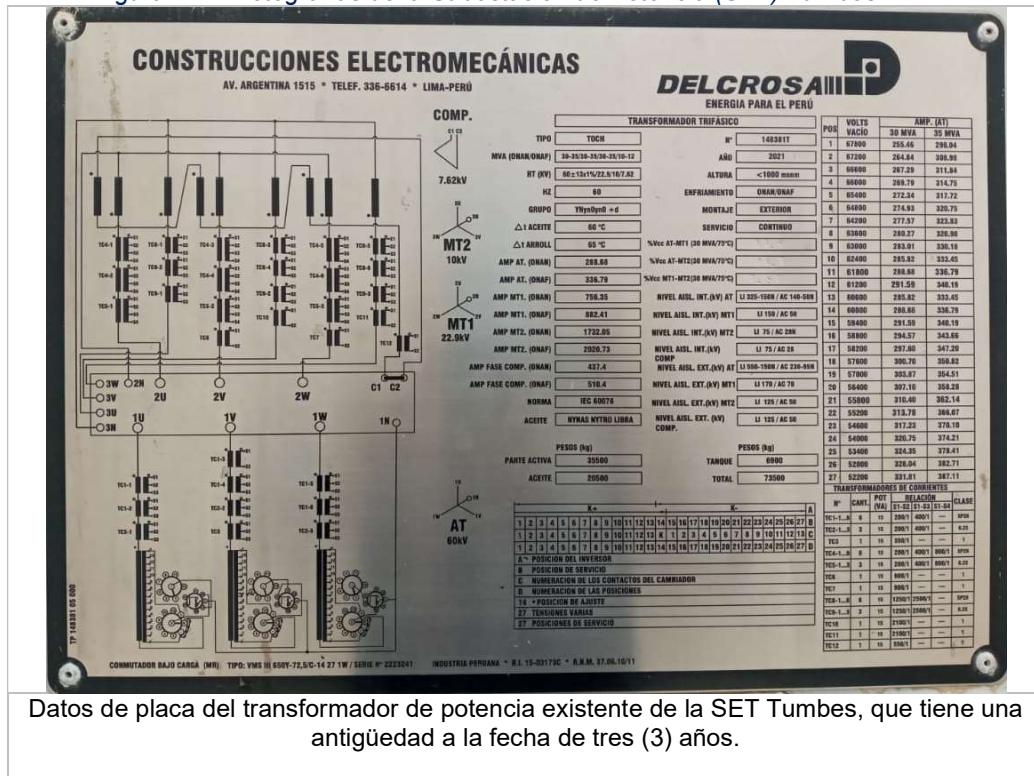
CONSTRUCCIONES ELECTROMECÁNICAS
AV. ARGENTINA 1515 * TELEF. 336-6614 * LIMA-PERÚ

DELCROSA
ENERGIA PARA EL PERÚ

COMP.
7.62kV
MT2
10kV
MT1
22.9kV
AT
60kV

TRANSFORMADOR TRIFÁSICO

| | | | |
|---|---|---|---|
| TIPO | TOCH | N° | 148381T |
| MVA (ONAN/ONAF) | 30-35/30-35/30-35/10-12 | AÑO | 2021 |
| RT (KV) | 60±13x1%/22.9/10/7.62 | ALTURA | <1000 msnm |
| HZ | 60 | ENFRIAMIENTO | ONAN/ONAF |
| GRUPO | YNyn0yn0 +d | MONTAJE | EXTERIOR |
| △t ACEITE | 60 °C | SERVICIO | CONTINUO |
| △t ARROLL | 65 °C | %Vcc AT-MT1 (30 MVA/75°C) | |
| AMP AT. (ONAN) | 288.68 | %Vcc AT-MT2(30 MVA/75°C) | |
| AMP AT. (ONAF) | 336.79 | %Vcc MT1-MT2(30 MVA/75°C) | |
| AMP MT1. (ONAN) | 756.35 | NIVEL AISL. INT.(kV) AT | LI 325-150N / AC 140-50N |
| AMP MT1. (ONAF) | 882.41 | NIVEL AISL. INT.(kV) MT1 | LI 150 / AC 50 |
| AMP MT2. (ONAN) | 1732.05 | NIVEL AISL. INT.(kV) MT2 | LI 75 / AC 28N |
| AMP MT2. (ONAF) | 2020.73 | NIVEL AISL. INT.(kV) COMP | LI 75 / AC 28 |
| AMP FASE COMP. (ONAN) | 437.4 | NIVEL AISL. EXT.(kV) AT | LI 550-150N / AC 230-95N |
| AMP FASE COMP. (ONAF) | 510.4 | NIVEL AISL. EXT.(kV) MT1 | LI 170 / AC 70 |
| NORMA | IEC 60076 | NIVEL AISL. EXT.(kV) MT2 | LI 125 / AC 50 |
| ACEITE | NYNAS NYTRO LIBRA | NIVEL AISL. EXT. (kV) COMP. | LI 125 / AC 50 |

PESOS (kg)
| | | | |
|---|---|---|---|
| PARTE ACTIVA | 35500 | TANQUE | 6900 |
| ACEITE | 20500 | TOTAL | 73500 |

| POS | VOLTS VACÍO | AMP. (AT) 30 MVA | 35 MVA |
|---|---|---|---|
| 1 | 67800 | 255.46 | 298.04 |
| 2 | 67200 | 264.84 | 308.98 |
| 3 | 66600 | 267.29 | 311.84 |
| 4 | 66000 | 269.79 | 314.75 |
| 5 | 65400 | 272.34 | 317.72 |
| 6 | 64800 | 274.93 | 320.75 |
| 7 | 64200 | 277.57 | 323.83 |
| 8 | 63600 | 280.27 | 326.98 |
| 9 | 63000 | 283.01 | 330.18 |
| 10 | 62400 | 285.82 | 333.45 |
| 11 | 61800 | 288.68 | 336.79 |
| 12 | 61200 | 291.59 | 340.19 |
| 13 | 60600 | 285.82 | 333.45 |
| 14 | 60000 | 288.68 | 336.79 |
| 15 | 59400 | 291.59 | 340.19 |
| 16 | 58800 | 294.57 | 343.66 |
| 17 | 58200 | 297.60 | 347.20 |
| 18 | 57600 | 300.70 | 350.82 |
| 19 | 57000 | 303.87 | 354.51 |
| 20 | 56400 | 307.10 | 358.28 |
| 21 | 55800 | 310.40 | 362.14 |
| 22 | 55200 | 313.78 | 366.07 |
| 23 | 54600 | 317.23 | 370.10 |
| 24 | 54000 | 320.75 | 374.21 |
| 25 | 53400 | 324.35 | 378.41 |
| 26 | 52800 | 328.04 | 382.71 |
| 27 | 52200 | 331.81 | 387.11 |

TRANSFORMADORES DE CORRIENTES
| N° | CANT. | POT (VA) | RELACIÓN S1-S2 | S1-S3 | S1-S4 | CLASE |
|---|---|---|---|---|---|---|
| TC1-1...6 | 6 | 15 | 200/1 | 400/1 | — | 5P20 |
| TC2-1...3 | 3 | 15 | 200/1 | 400/1 | — | 0.2S |
| TC3 | 1 | 15 | 200/1 | — | — | 1 |
| TC4-1...6 | 6 | 15 | 200/1 | 400/1 | 800/1 | 5P20 |
| TC5-1...3 | 3 | 15 | 200/1 | 400/1 | 800/1 | 0.2S |
| TC6 | 1 | 15 | 800/1 | — | — | 1 |
| TC7 | 1 | 15 | 800/1 | — | — | 1 |
| TC8-1...6 | 6 | 15 | 1250/1 | 2500/1 | — | 5P20 |
| TC9-1...3 | 3 | 15 | 1250/1 | 2500/1 | — | 0.2S |
| TC10 | 1 | 15 | 2100/1 | — | — | 1 |
| TC11 | 1 | 15 | 2100/1 | — | — | 1 |
| TC12 | 1 | 15 | 550/1 | — | — | 1 |

K+ K-
1 2 3 4 5 6 7 8 9 10 11 12 13 14 15 16 17 18 19 20 21 22 23 24 25 26 27 B
1 2 3 4 5 6 7 8 9 10 11 12 13 K 1 2 3 4 5 6 7 8 9 10 11 12 13 C
1 2 3 4 5 6 7 8 9 10 11 12 13 14 15 16 17 18 19 20 21 22 23 24 25 26 27 D
A - POSICION DEL INVERSOR
B POSICION DE SERVICIO
C NUMERACION DE LOS CONTACTOS DEL CAMBIADOR
D NUMERACION DE LAS POSICIONES
14 • POSICION DE AJUSTE
27 TENSIONES VARIAS
27 POSICIONES DE SERVICIO

3W 2N 3V 3U 3N 2U 2V 2W C1 C2 1U 1V 1W 1N

TP 148381 05 000

CONMUTADOR BAJO CARGA (MR) TIPO: VMS III 650Y-72,5/C-14 27 1W / SERIE N° 2223041   INDUSTRIA PERUANA * R.I. 15-03173C * R.N.M. 37.06.10/11

Datos de placa del transformador de potencia existente de la SET Tumbes, que tiene una antigüedad a la fecha de tres (3) años.